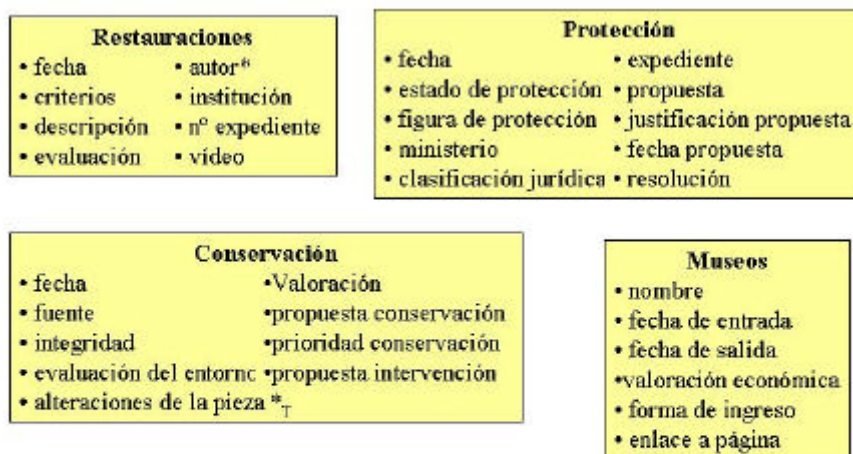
Restauraciones
• fecha
• criterios
• descripción
• evaluación
• autor*
• institución
• nº expediente
• vídeo

Protección
• fecha
• estado de protección
• figura de protección
• ministerio
• clasificación jurídica
• expediente
• propuesta
• justificación propuesta
• fecha propuesta
• resolución

Conservación
• fecha
• fuente
• integridad
• evaluación del entornc
• alteraciones de la pieza *$_T$
•Valoración
•propuesta conservación
•prioridad conservación
•propuesta intervención

Museos
• nombre
• fecha de entrada
• fecha de salida
•valoración económica
• forma de ingreso
• enlace a página